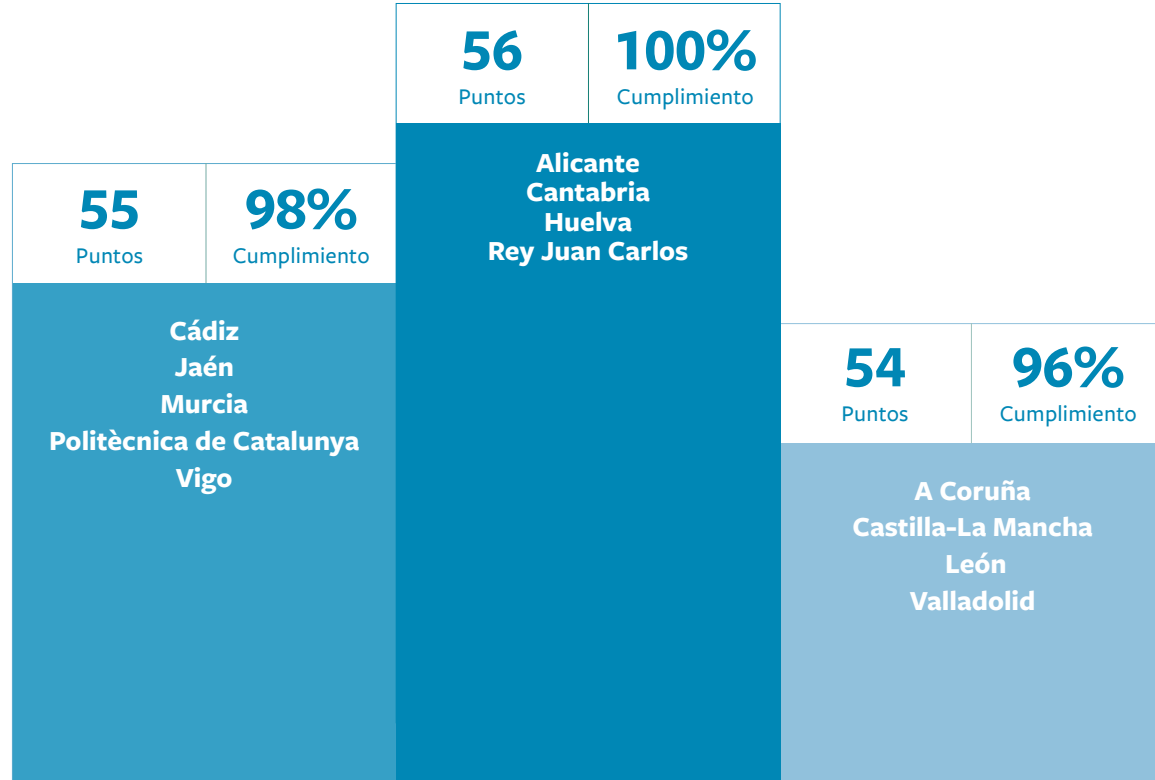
56
Puntos

100%
Cumplimiento

Alicante
Cantabria
Huelva
Rey Juan Carlos

55
Puntos

98%
Cumplimiento

Cádiz
Jaén
Murcia
Politècnica de Catalunya
Vigo

54
Puntos

96%
Cumplimiento

A Coruña
Castilla-La Mancha
León
Valladolid